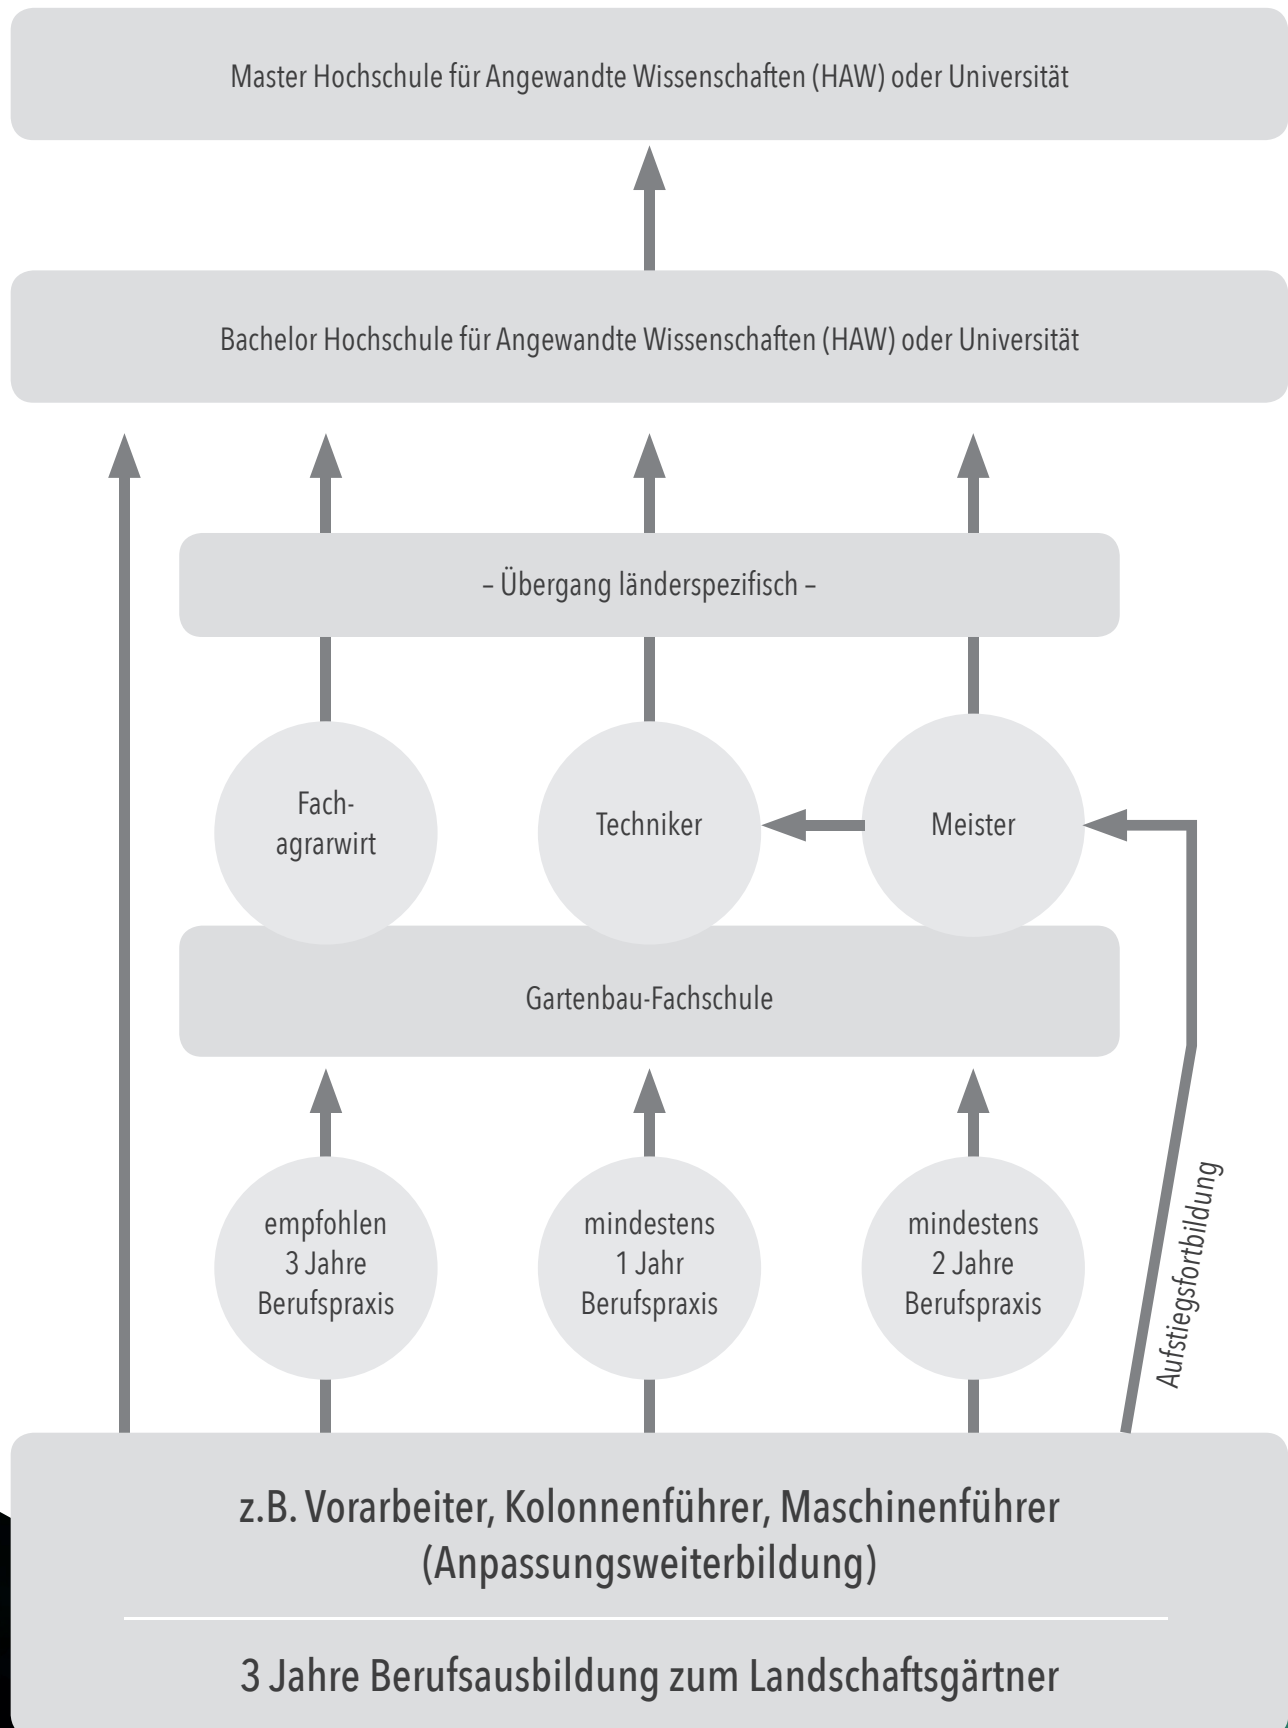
Master Hochschule für Angewandte Wissenschaften (HAW) oder Universität

Bachelor Hochschule für Angewandte Wissenschaften (HAW) oder Universität

– Übergang länderspezifisch –

Fachagrarwirt

Techniker

Meister

Gartenbau-Fachschule

empfohlen 3 Jahre Berufspraxis

mindestens 1 Jahr Berufspraxis

mindestens 2 Jahre Berufspraxis

Aufstiegsfortbildung

z.B. Vorarbeiter, Kolonnenführer, Maschinenführer (Anpassungsweiterbildung)

3 Jahre Berufsausbildung zum Landschaftsgärtner